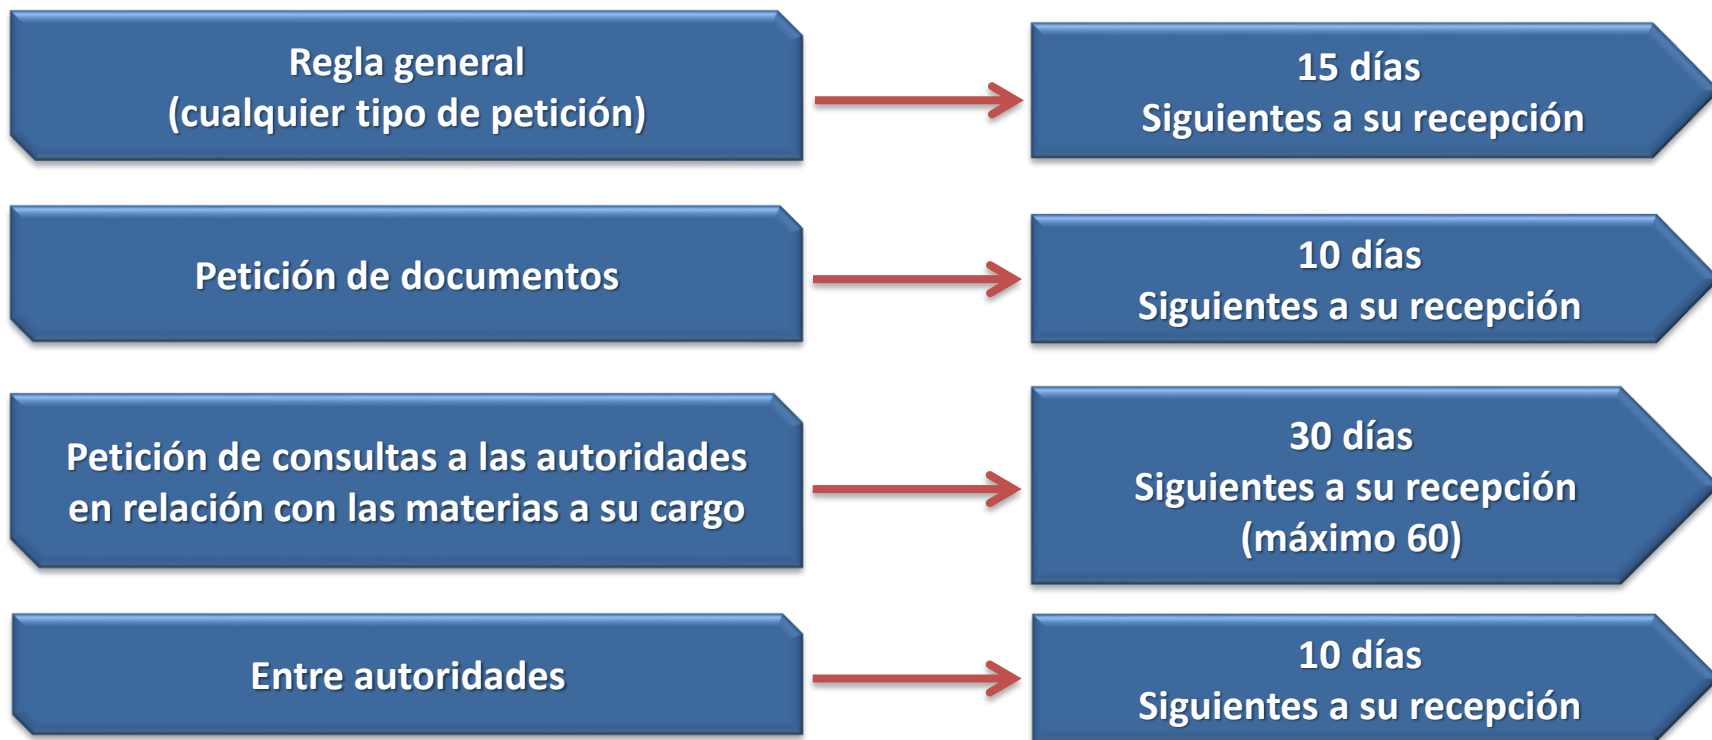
Regla general
(cualquier tipo de petición)

15 días
Siguientes a su recepción

Petición de documentos

10 días
Siguientes a su recepción

Petición de consultas a las autoridades en relación con las materias a su cargo

30 días
Siguientes a su recepción
(máximo 60)

Entre autoridades

10 días
Siguientes a su recepción